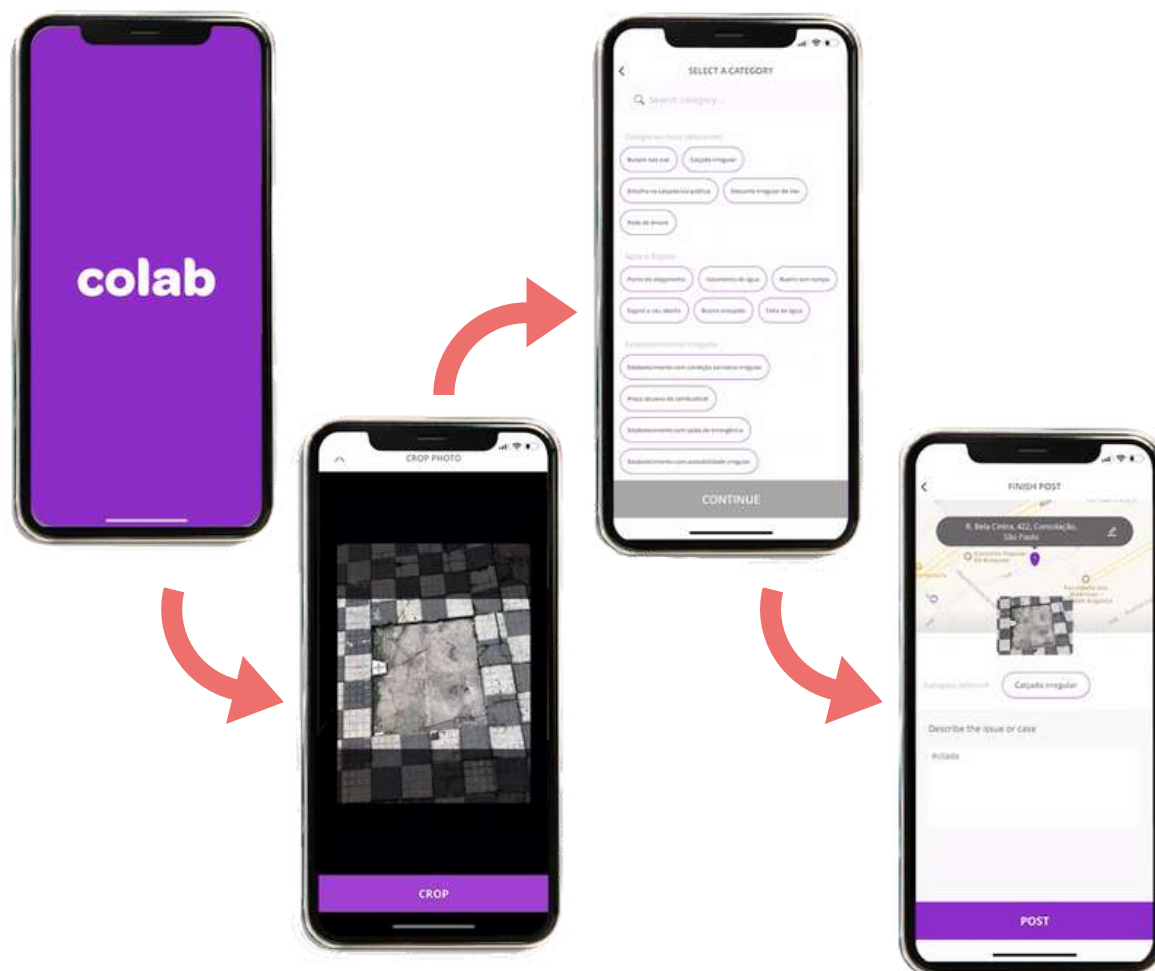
colab

CROP PHOTO

CROP

SELECT A CATEGORY

Search category...

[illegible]

Buraco na via

Calçada irregular

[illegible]

Descarte irregular de lixo

Poda de árvore

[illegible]

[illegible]

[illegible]

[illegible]

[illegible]

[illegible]

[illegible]

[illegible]

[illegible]

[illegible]

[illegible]

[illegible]

CONTINUE

FINISH POST

R. Bela Cintra, 422, Consolação, São Paulo

Category selected

Calçada irregular

Describe the issue or case

#colab

POST